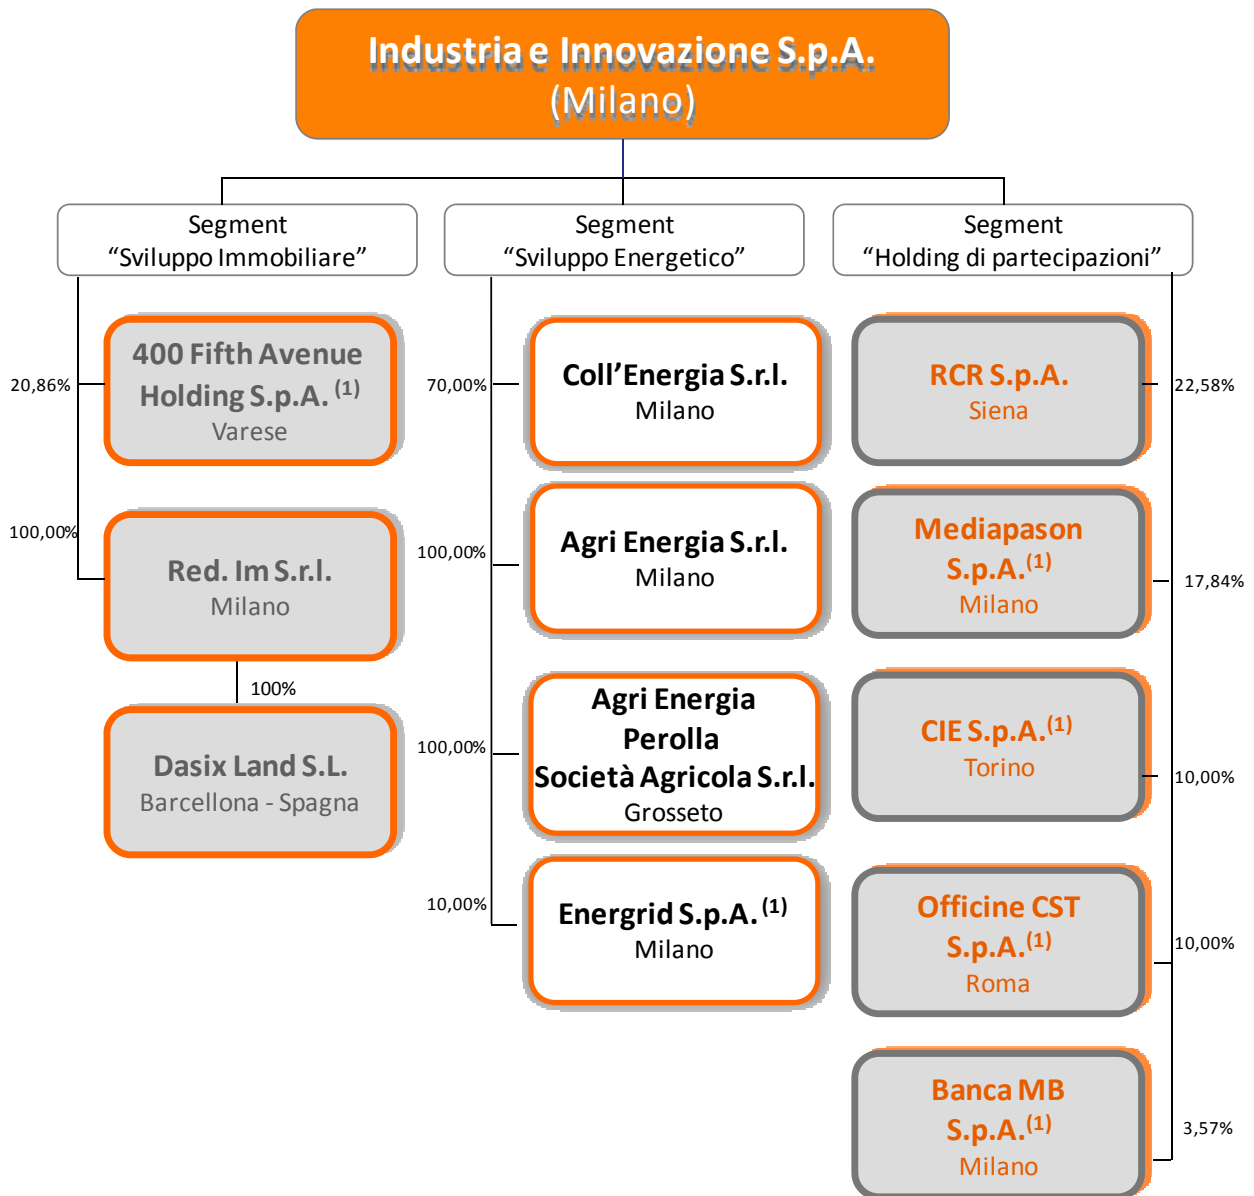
Industria e Innovazione S.p.A.
(Milano)

Segment
“Sviluppo Immobiliare”

Segment
“Sviluppo Energetico”

Segment
“Holding di partecipazioni”

20,86%

400 Fifth Avenue Holding S.p.A. $^{(1)}$
Varese

100,00%

Red. Im S.r.l.
Milano

100%

Dasix Land S.L.
Barcellona - Spagna

70,00%

Coll’Energia S.r.l.
Milano

100,00%

Agri Energia S.r.l.
Milano

100,00%

Agri Energia Perolla Società Agricola S.r.l.
Grosseto

10,00%

Energrid S.p.A. $^{(1)}$
Milano

RCR S.p.A.
Siena

22,58%

Mediapason S.p.A.$^{(1)}$
Milano

17,84%

CIE S.p.A.$^{(1)}$
Torino

10,00%

Officine CST S.p.A.$^{(1)}$
Roma

10,00%

Banca MB S.p.A.$^{(1)}$
Milano

3,57%